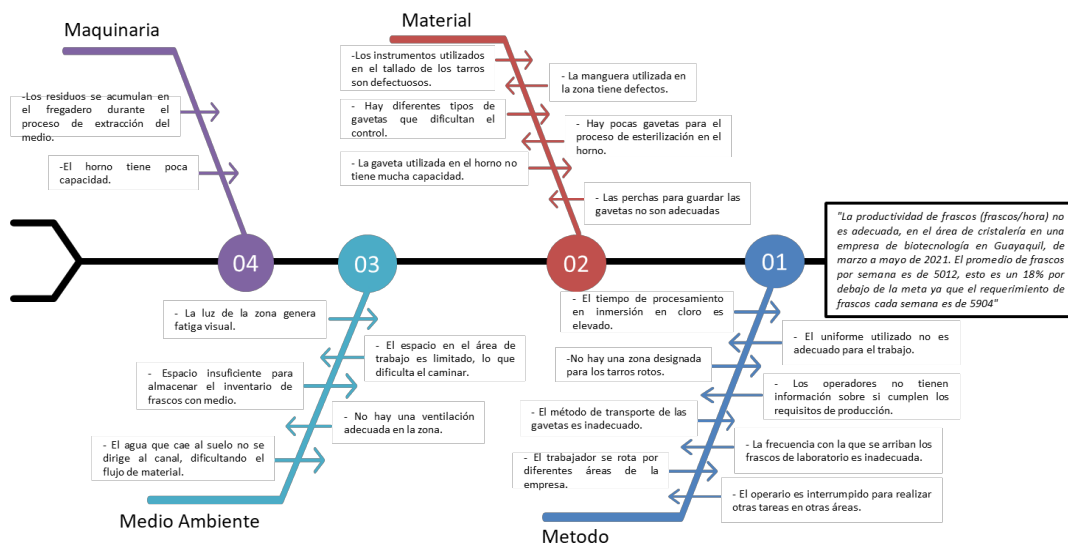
Maquinaria

-Los residuos se acumulan en el fregadero durante el proceso de extracción del medio.

-El horno tiene poca capacidad.

Material

-Los instrumentos utilizados en el tallado de los tarros son defectuosos.

- La manguera utilizada en la zona tiene defectos.

- Hay diferentes tipos de gavetas que dificultan el control.

- Hay pocas gavetas para el proceso de esterilización en el horno.

- La gaveta utilizada en el horno no tiene mucha capacidad.

- Las perchas para guardar las gavetas no son adecuadas

"La productividad de frascos (frascos/hora) no es adecuada, en el área de cristalería en una empresa de biotecnología en Guayaquil, de marzo a mayo de 2021. El promedio de frascos por semana es de 5012, esto es un 18% por debajo de la meta ya que el requerimiento de frascos cada semana es de 5904"

04

03

02

01

- La luz de la zona genera fatiga visual.

- El espacio en el área de trabajo es limitado, lo que dificulta el caminar.

- Espacio insuficiente para almacenar el inventario de frascos con medio.

- No hay una ventilación adecuada en la zona.

- El agua que cae al suelo no se dirige al canal, dificultando el flujo de material.

Medio Ambiente

- El tiempo de procesamiento en inmersión en cloro es elevado.

- El uniforme utilizado no es adecuado para el trabajo.

-No hay una zona designada para los tarros rotos.

- Los operadores no tienen información sobre si cumplen los requisitos de producción.

- El método de transporte de las gavetas es inadecuado.

- La frecuencia con la que se arriban los frascos de laboratorio es inadecuada.

- El trabajador se rota por diferentes áreas de la empresa.

- El operario es interrumpido para realizar otras tareas en otras áreas.

Metodo